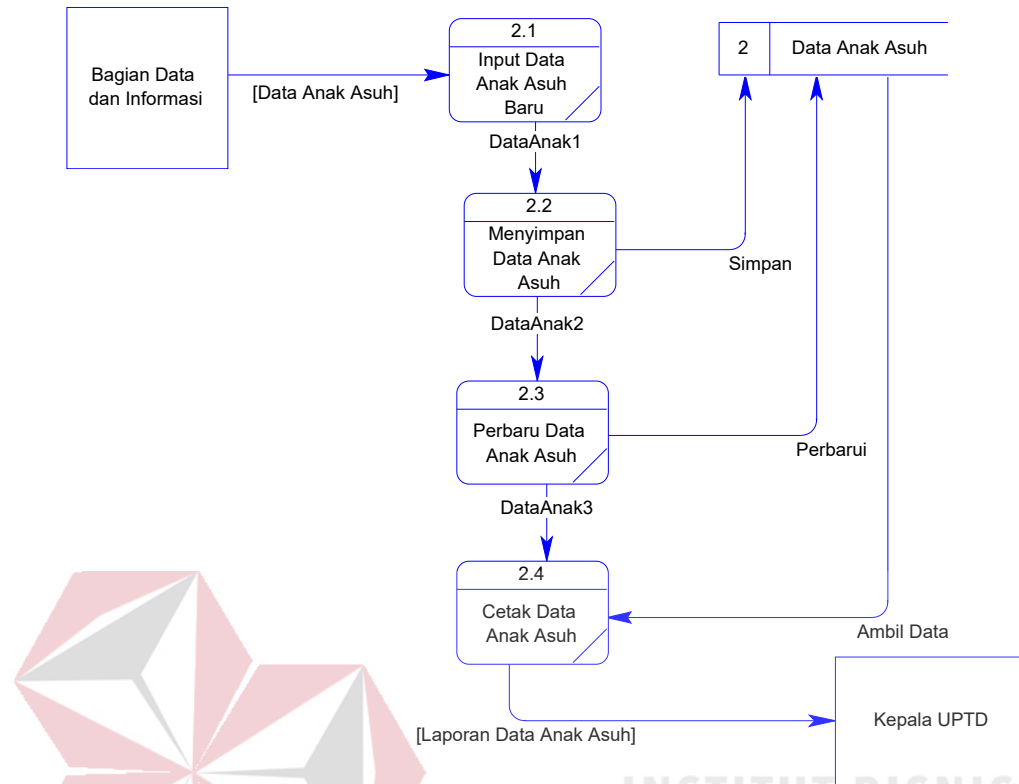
Bagian Data dan Informasi

[Data Anak Asuh]

2.1
Input Data Anak Asuh Baru

2 | Data Anak Asuh

DataAnak1

2.2
Menyimpan Data Anak Asuh

Simpan

DataAnak2

2.3
Perbaru Data Anak Asuh

Perbarui

DataAnak3

2.4
Cetak Data Anak Asuh

Ambil Data

Kepala UPTD

[Laporan Data Anak Asuh]

INSTITUT BISNIS